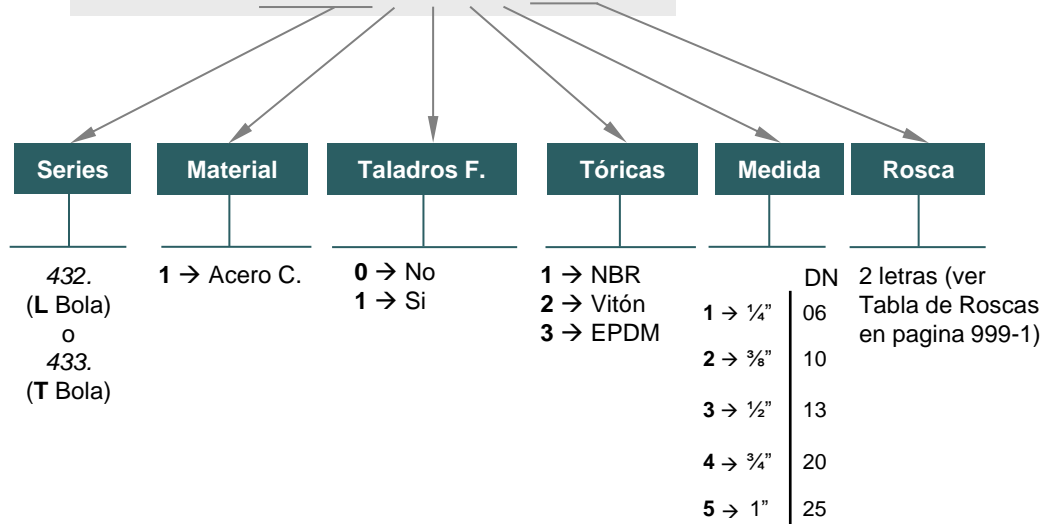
Series

Material

Taladros F.

Tóricas

Medida

Rosca

*432.*
(**L** Bola)
o
*433.*
(**T** Bola)

**1** → Acero C.

**0** → No
**1** → Si

**1** → NBR
**2** → Vitón
**3** → EPDM

| | DN |
|---|---|
| **1** → ¼" | 06 |
| **2** → ⅜" | 10 |
| **3** → ½" | 13 |
| **4** → ¾" | 20 |
| **5** → 1" | 25 |

2 letras (ver Tabla de Roscas en pagina 999-1)